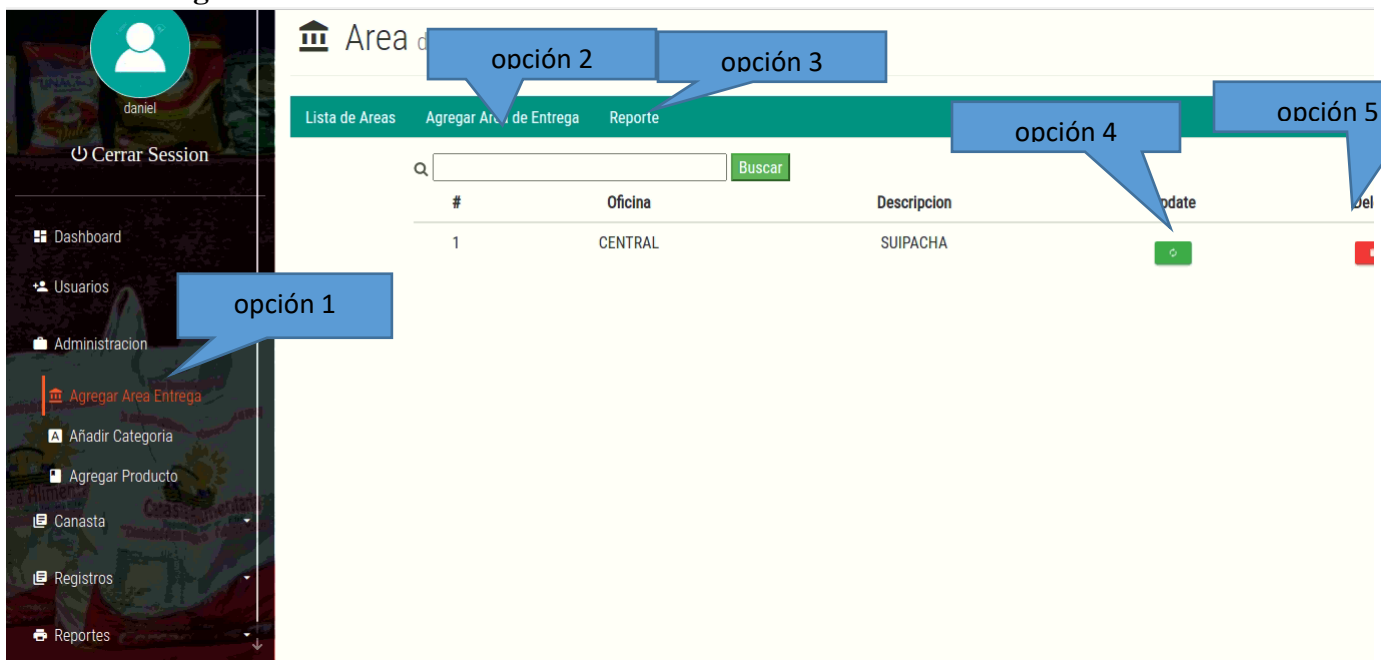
daniel

Cerrar Session

Dashboard

Usuarios

Administracion

Agregar Area Entrega

Añadir Categoria

Agregar Producto

Canasta

Registros

Reportes

Area d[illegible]

opción 2

opción 3

Lista de Areas Agregar Ar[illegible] de Entrega Reporte

opción 4

opción 5

Buscar

opción 1

| # | Oficina | Descripcion | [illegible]pdate | Del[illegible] |
|---|---|---|---|---|
| 1 | CENTRAL | SUIPACHA | | |